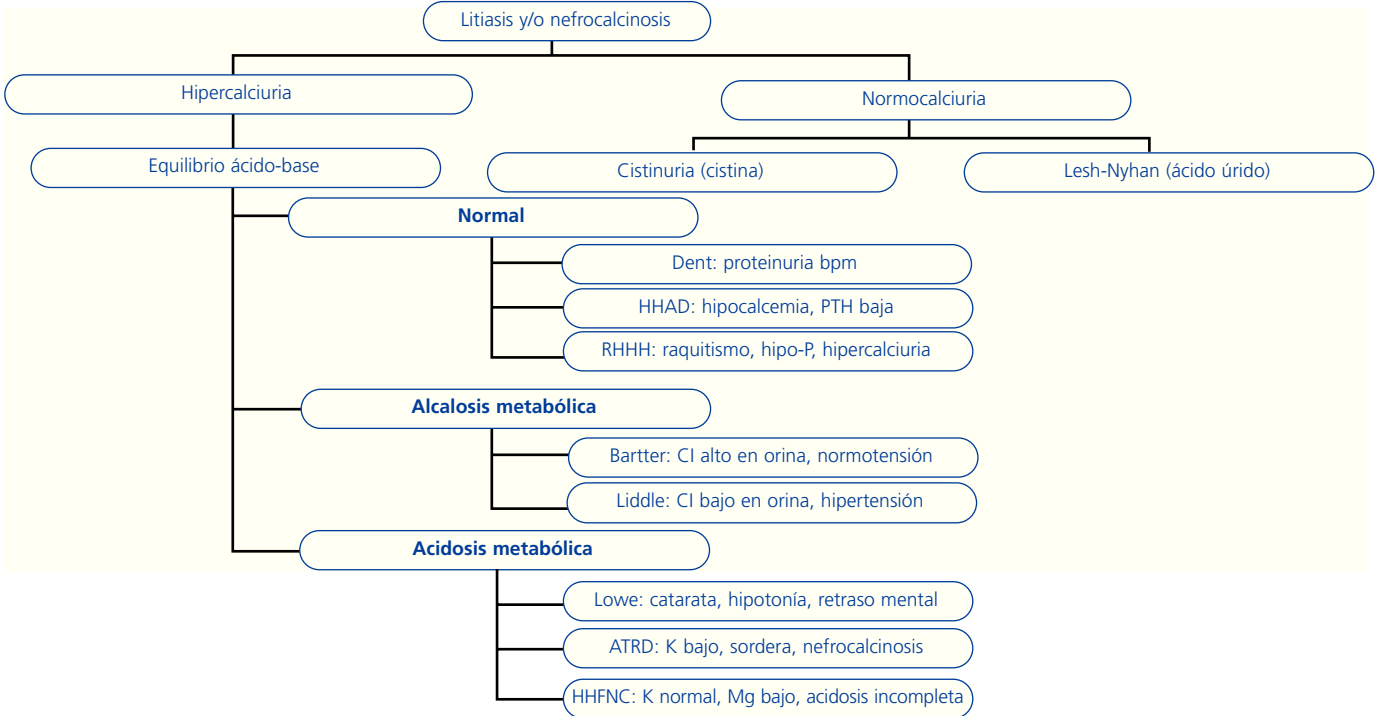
Litiasis y/o nefrocalcinosis

Hipercalciuria

Normocalciuria

Equilibrio ácido-base

Cistinuria (cistina)

Lesh-Nyhan (ácido úrido)

Normal

Dent: proteinuria bpm

HHAD: hipocalcemia, PTH baja

RHHH: raquitismo, hipo-P, hipercalciuria

Alcalosis metabólica

Bartter: CI alto en orina, normotensión

Liddle: CI bajo en orina, hipertensión

Acidosis metabólica

Lowe: catarata, hipotonía, retraso mental

ATRD: K bajo, sordera, nefrocalcinosis

HHFNC: K normal, Mg bajo, acidosis incompleta